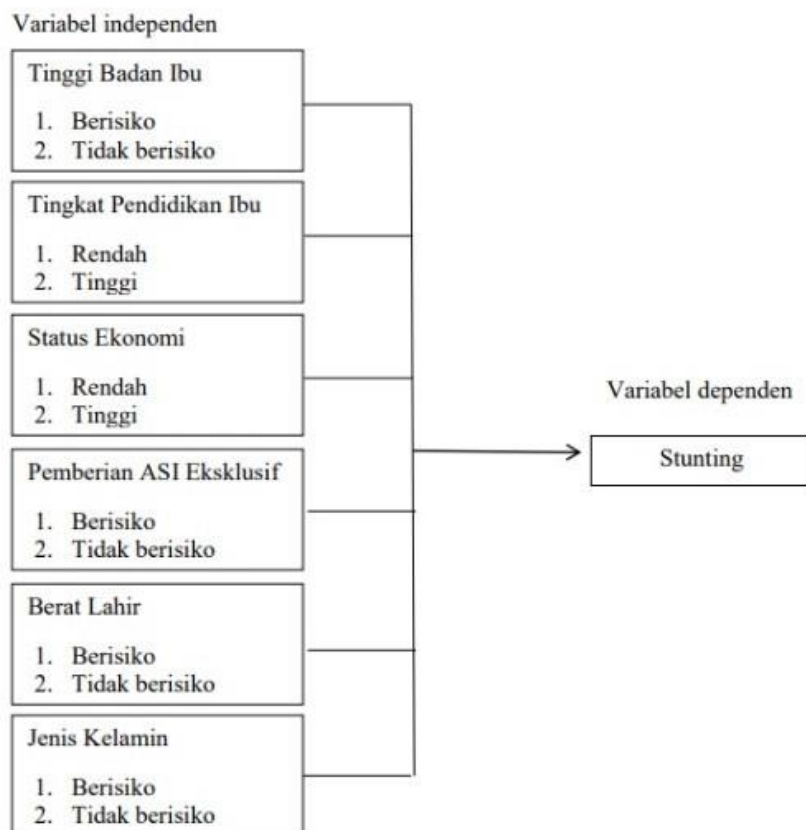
Variabel independen

Tinggi Badan Ibu

1. Berisiko
2. Tidak berisiko

Tingkat Pendidikan Ibu

1. Rendah
2. Tinggi

Status Ekonomi

1. Rendah
2. Tinggi

Pemberian ASI Eksklusif

1. Berisiko
2. Tidak berisiko

Berat Lahir

1. Berisiko
2. Tidak berisiko

Jenis Kelamin

1. Berisiko
2. Tidak berisiko

Variabel dependen

Stunting